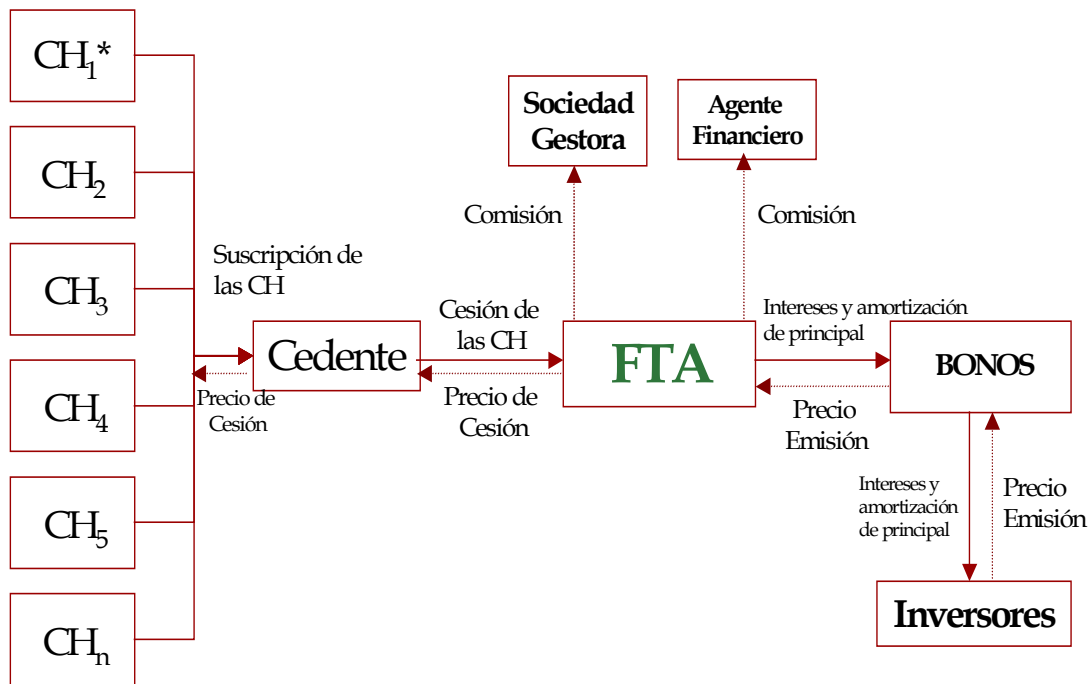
$CH_1$*

$CH_2$

$CH_3$

$CH_4$

$CH_5$

$CH_n$

Suscripción de las CH

Precio de Cesión

Cedente

Cesión de las CH

Precio de Cesión

Sociedad Gestora

Comisión

Agente Financiero

Comisión

FTA

Intereses y amortización de principal

Precio Emisión

BONOS

Intereses y amortización de principal

Precio Emisión

Inversores